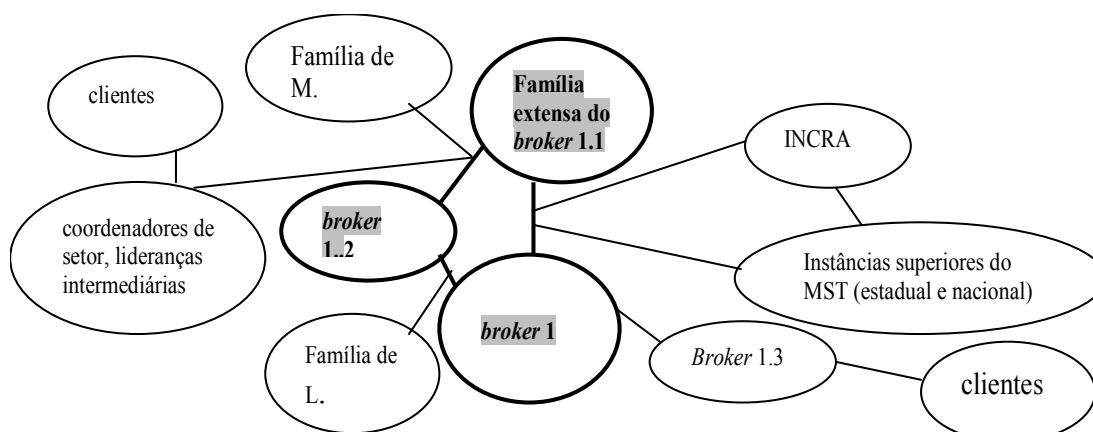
Família de M.

clientes

Família extensa do *broker* 1.1

INCRA

coordenadores de setor, lideranças intermediárias

*broker* 1..2

Instâncias superiores do MST (estadual e nacional)

*broker* 1

Família de L.

*Broker* 1.3

clientes